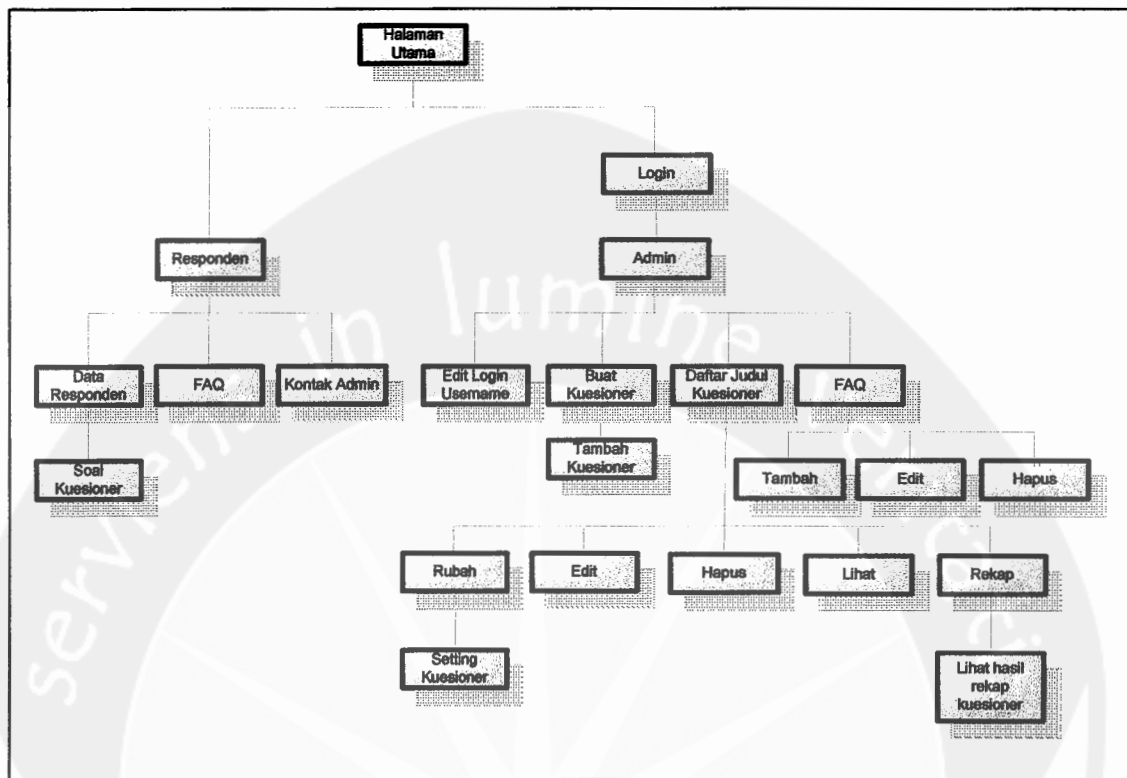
Halaman Utama

Login

Responden

Admin

Data Responden

FAQ

Kontak Admin

Edit Login Username

Buat Kuesioner

Daftar Judul Kuesioner

FAQ

Soal Kuesioner

Tambah Kuesioner

Tambah

Edit

Hapus

Rubah

Edit

Hapus

Lihat

Rekap

Setting Kuesioner

Lihat hasil rekap kuesioner

servire in lumine veritatis